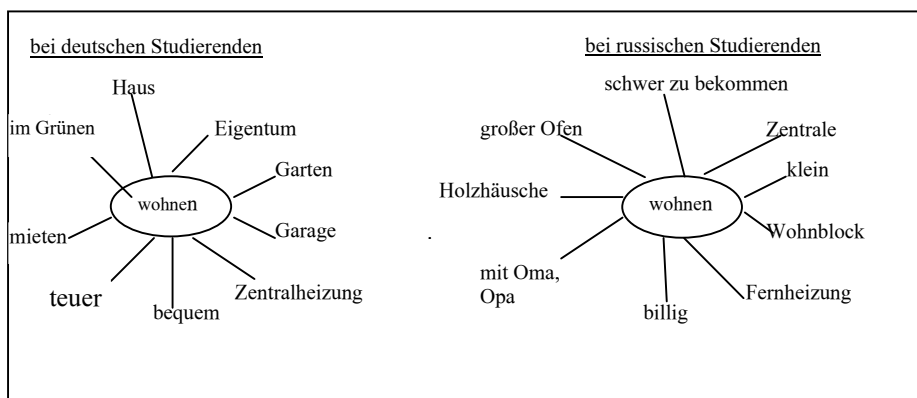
bei deutschen Studierenden

wohnen

Haus

Eigentum

im Grünen

Garten

mieten

Garage

teuer

bequem

Zentralheizung

bei russischen Studierenden

wohnen

schwer zu bekommen

großer Ofen

Zentrale

klein

Holzhäusche

Wohnblock

mit Oma, Opa

billig

Fernheizung